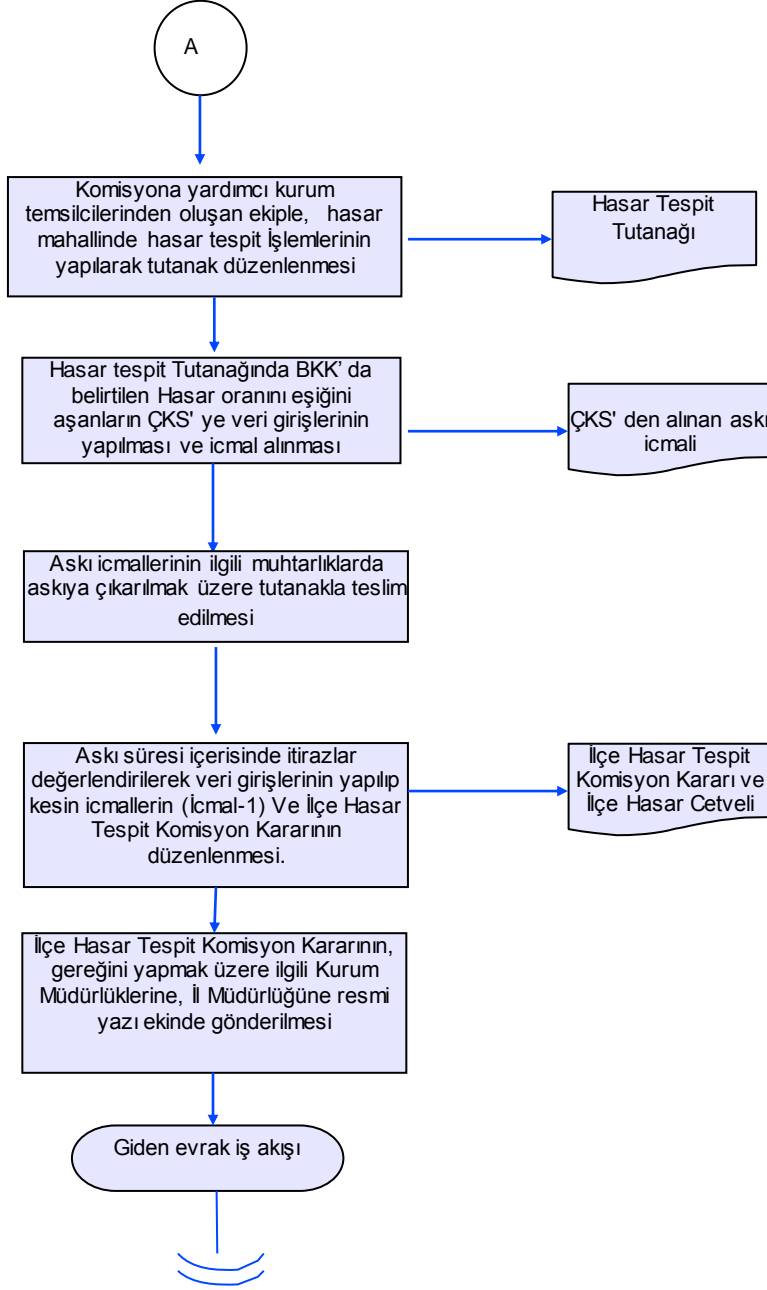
A

Komisyona yardımcı kurum temsilcilerinden oluşan ekiple, hasar mahallinde hasar tespit İşlemlerinin yapılarak tutanak düzenlenmesi

Hasar Tespit Tutanağı

Hasar tespit Tutanağında BKK' da belirtilen Hasar oranını eşiğini aşanların ÇKS' ye veri girişlerinin yapılması ve icmal alınması

ÇKS' den alınan askı icmali

Askı icmallerinin ilgili muhtarlıklarda askıya çıkarılmak üzere tutanakla teslim edilmesi

Askı süresi içerisinde itirazlar değerlendirilerek veri girişlerinin yapılıp kesin icmallerin (İcmal-1) Ve İlçe Hasar Tespit Komisyon Kararının düzenlenmesi.

İlçe Hasar Tespit Komisyon Kararı ve İlçe Hasar Cetveli

İlçe Hasar Tespit Komisyon Kararının, gereğini yapmak üzere ilgili Kurum Müdürlüklerine, İl Müdürlüğüne resmi yazı ekinde gönderilmesi

Giden evrak iş akışı